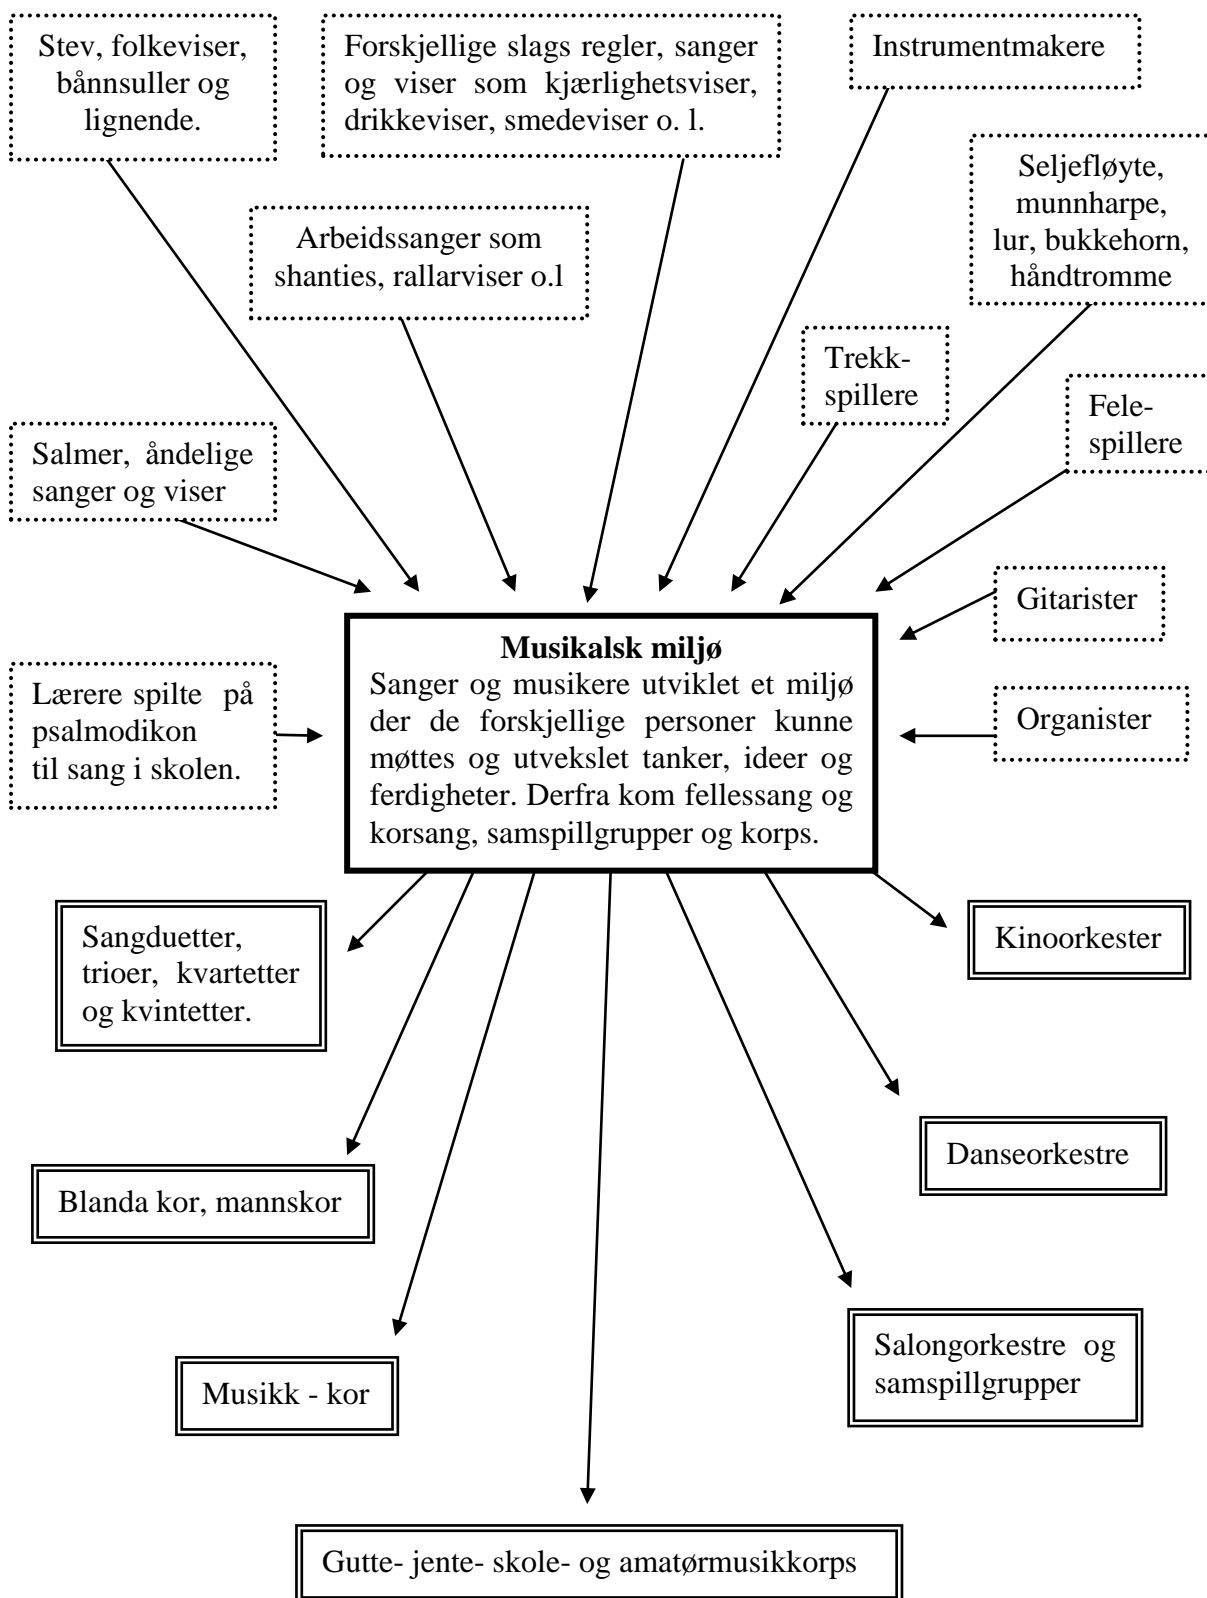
Stev, folkeviser, bånnsuller og lignende.

Forskjellige slags regler, sanger og viser som kjærlighetsviser, drikkeviser, smedeviser o. l.

Instrumentmakere

Seljefløyte, munnharpe, lur, bukkehorn, håndtromme

Arbeidssanger som shanties, rallarviser o.l

Trekk-spillere

Fele-spillere

Salmer, åndelige sanger og viser

Gitarister

Musikalsk miljø
Sanger og musikere utviklet et miljø der de forskjellige personer kunne møttes og utvekslet tanker, ideer og ferdigheter. Derfra kom fellessang og korsang, samspillgrupper og korps.

Lærere spilte på psalmodikon til sang i skolen.

Organister

Sangduetter, trioer, kvartetter og kvintetter.

Kinoorkester

Blanda kor, mannskor

Danseorkestre

Musikk - kor

Salongorkestre og samspillgrupper

Gutte- jente- skole- og amatørmusikkorps